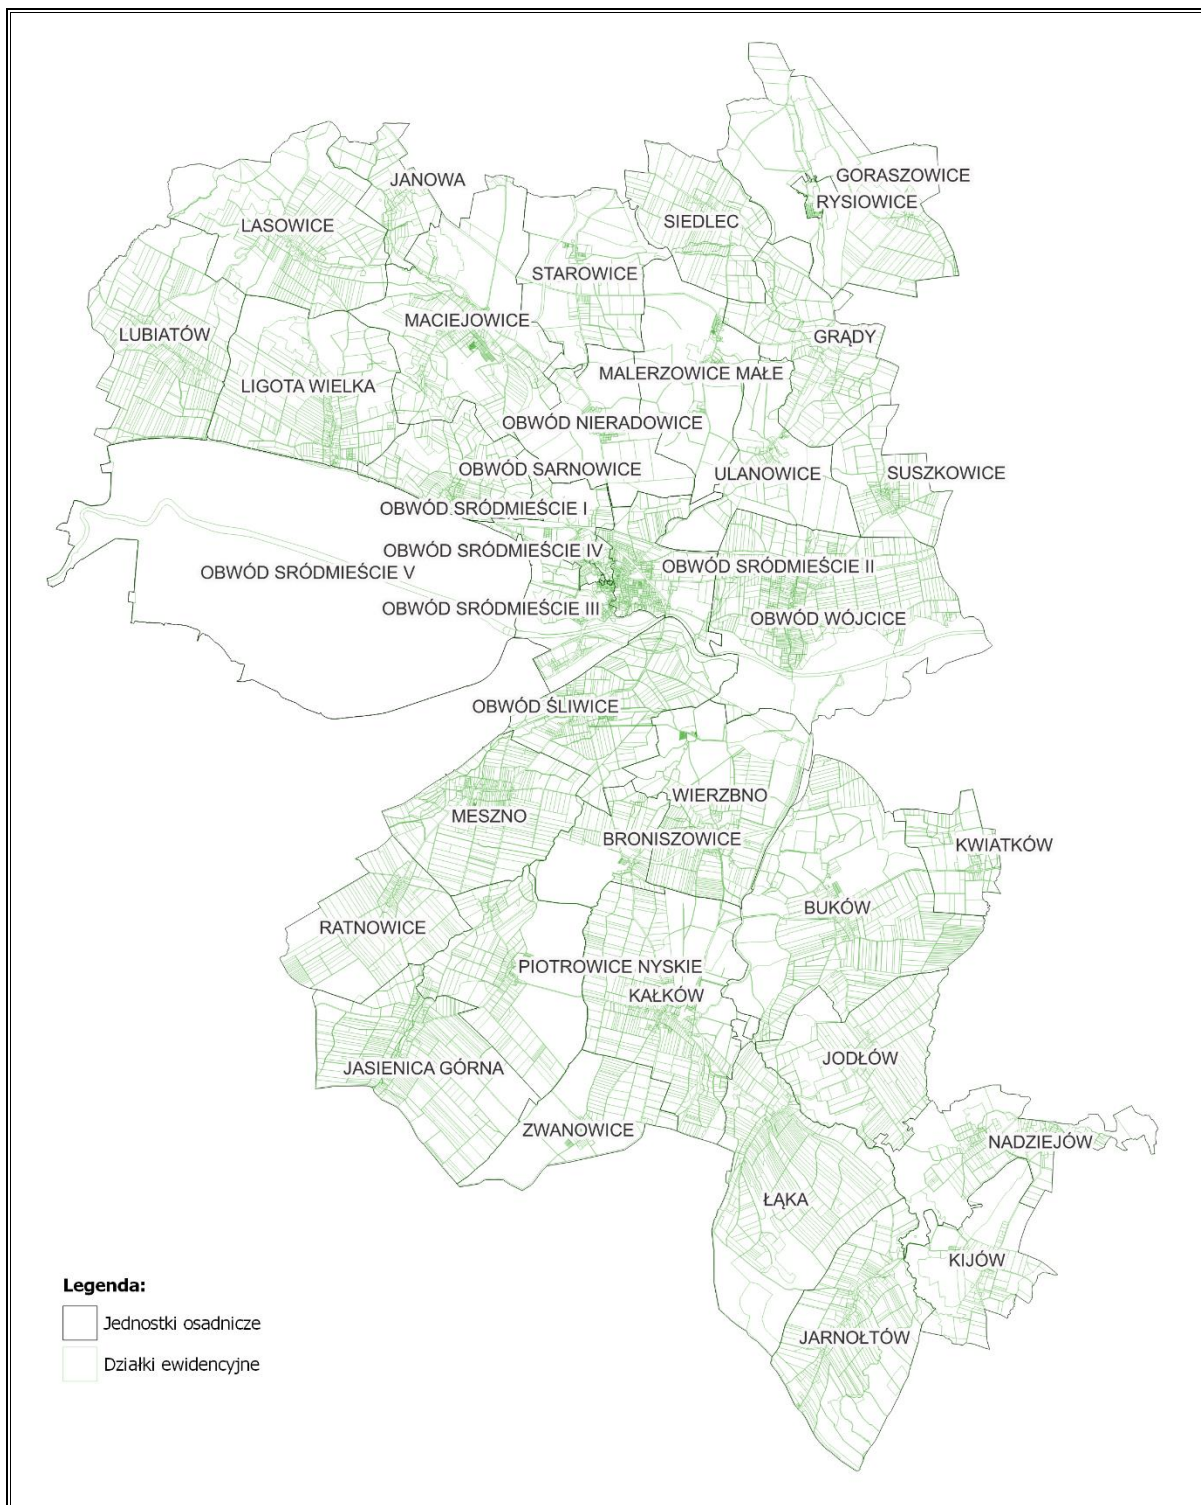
JANOWA
GORASZOWICE
RYSIOWICE
LASOWICE
SIEDLEC
STAROWICE
LUBIATÓW
MACIEJOWICE
GRĄDY
LIGOTA WIELKA
MALERZOWICE MAŁE
OBWÓD NIERADOWICE
OBWÓD SARNOWICE
ULANOWICE
SUSZKOWICE
OBWÓD SRÓDMIEŚCIE I
OBWÓD SRÓDMIEŚCIE IV
OBWÓD SRÓDMIEŚCIE V
OBWÓD SRÓDMIEŚCIE II
OBWÓD SRÓDMIEŚCIE III
OBWÓD WÓJCICE
OBWÓD ŚLIWICE
WIERZBNO
MESZNO
BRONISZOWICE
KWIATKÓW
BUKÓW
RATNOWICE
PIOTROWICE NYSKIE
KAŁKÓW
JODŁÓW
JASIENICA GÓRNA
ZWANOWICE
NADZIEJÓW
ŁĄKA
KIJÓW
JARNOŁTÓW

Legenda:
Jednostki osadnicze
Działki ewidencyjne